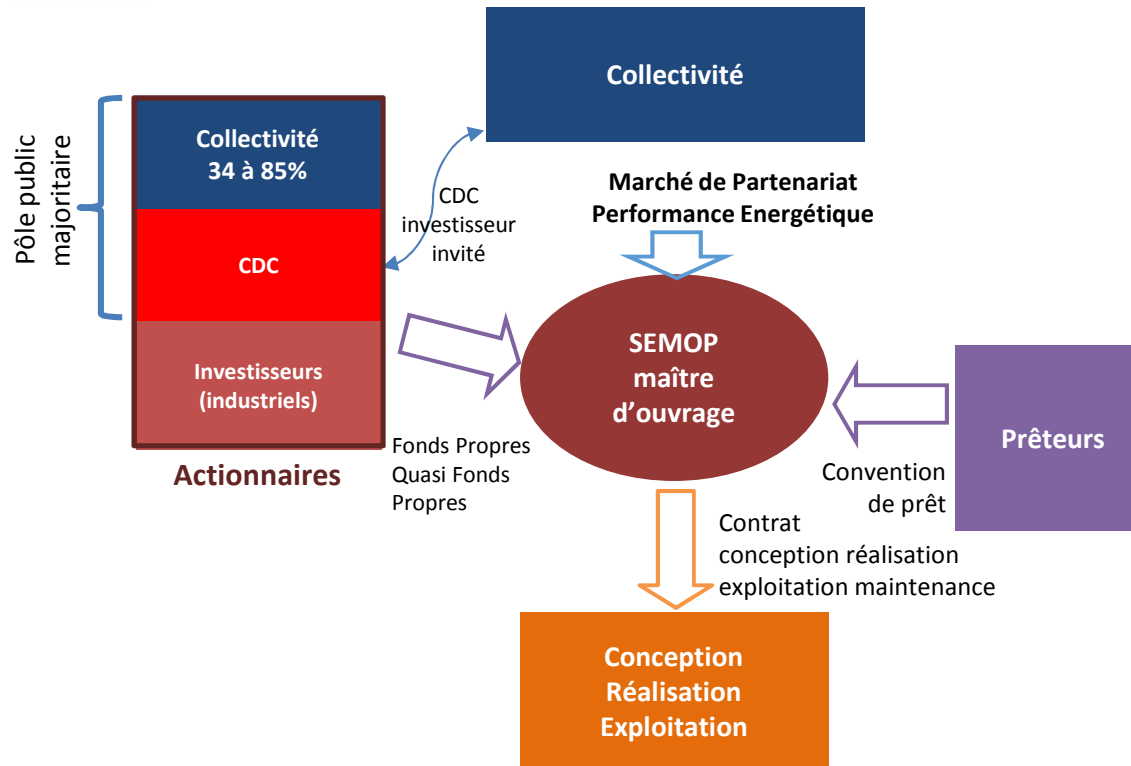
Pôle public majoritaire

Collectivité
34 à 85%

CDC

Investisseurs (industriels)

Actionnaires

CDC investisseur invité

Collectivité

Marché de Partenariat Performance Energétique

SEMOP maître d'ouvrage

Fonds Propres Quasi Fonds Propres

Prêteurs

Convention de prêt

Contrat conception réalisation exploitation maintenance

Conception
Réalisation
Exploitation